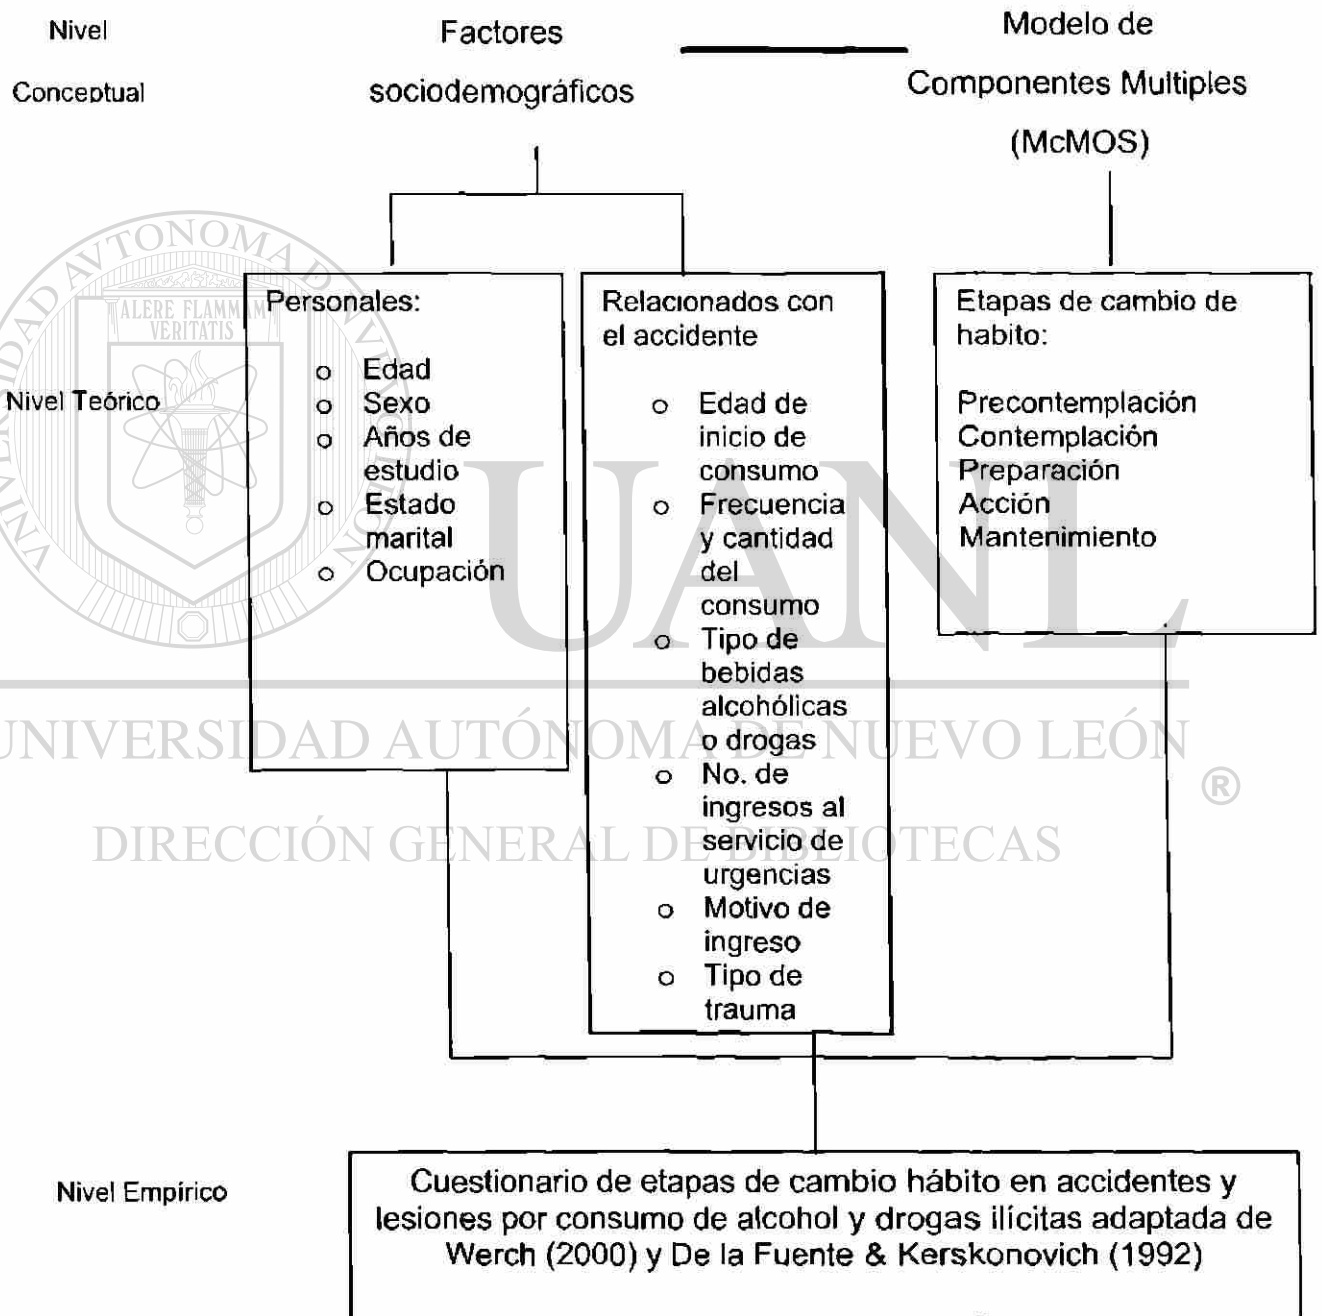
Nivel Conceptual

Factores sociodemográficos

Modelo de Componentes Multiples (McMOS)

Nivel Teórico

Personales:

- Edad
- Sexo
- Años de estudio
- Estado marital
- Ocupación

Relacionados con el accidente

- Edad de inicio de consumo
- Frecuencia y cantidad del consumo
- Tipo de bebidas alcohólicas o drogas
- No. de ingresos al servicio de urgencias
- Motivo de ingreso
- Tipo de trauma

Etapas de cambio de habito:

Precontemplación
Contemplación
Preparación
Acción
Mantenimiento

Nivel Empírico

Cuestionario de etapas de cambio hábito en accidentes y lesiones por consumo de alcohol y drogas ilícitas adaptada de Werch (2000) y De la Fuente & Kerskonovich (1992)

ALERE FLAMMAM VERITATIS
UNIVERSIDAD AUTÓNOMA DE NUEVO LEÓN
UANL
®
DIRECCIÓN GENERAL DE BIBLIOTECAS